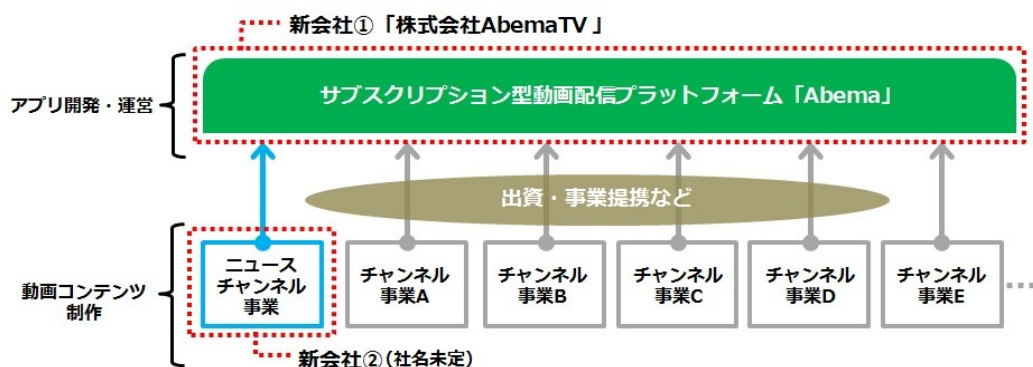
新会社①「株式会社AbemaTV」

アプリ開発・運営

サブスクリプション型動画配信プラットフォーム「Abema」

出資・事業提携など

動画コンテンツ制作

ニュースチャンネル事業

チャンネル事業A

チャンネル事業B

チャンネル事業C

チャンネル事業D

チャンネル事業E

新会社②（社名未定）